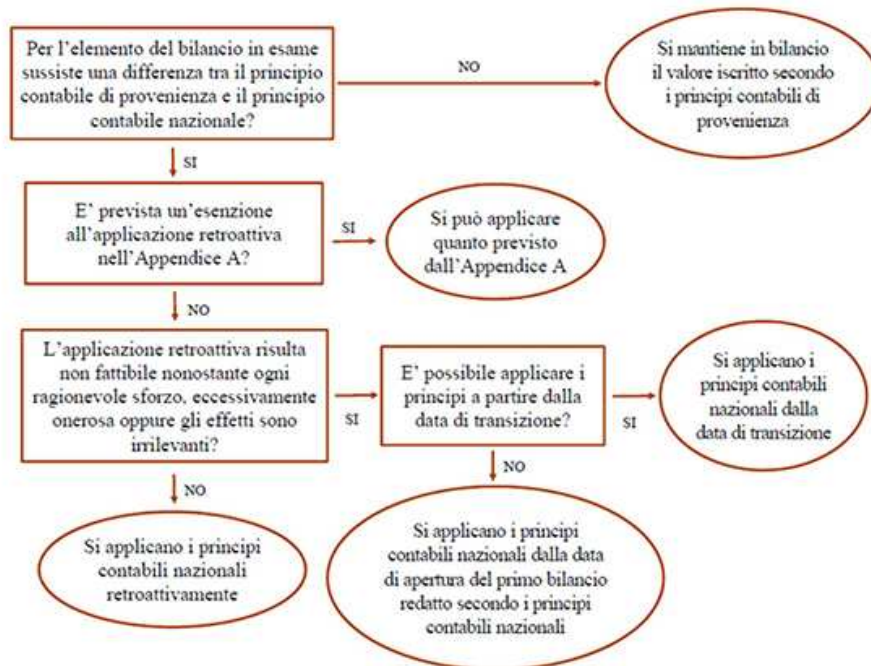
Per l'elemento del bilancio in esame sussiste una differenza tra il principio contabile di provenienza e il principio contabile nazionale?

NO

Si mantiene in bilancio il valore iscritto secondo i principi contabili di provenienza

SI

E' prevista un'esenzione all'applicazione retroattiva nell'Appendice A?

SI

Si può applicare quanto previsto dall'Appendice A

NO

L'applicazione retroattiva risulta non fattibile nonostante ogni ragionevole sforzo, eccessivamente onerosa oppure gli effetti sono irrilevanti?

SI

E' possibile applicare i principi a partire dalla data di transizione?

SI

Si applicano i principi contabili nazionali dalla data di transizione

NO

Si applicano i principi contabili nazionali retroattivamente

NO

Si applicano i principi contabili nazionali dalla data di apertura del primo bilancio redatto secondo i principi contabili nazionali